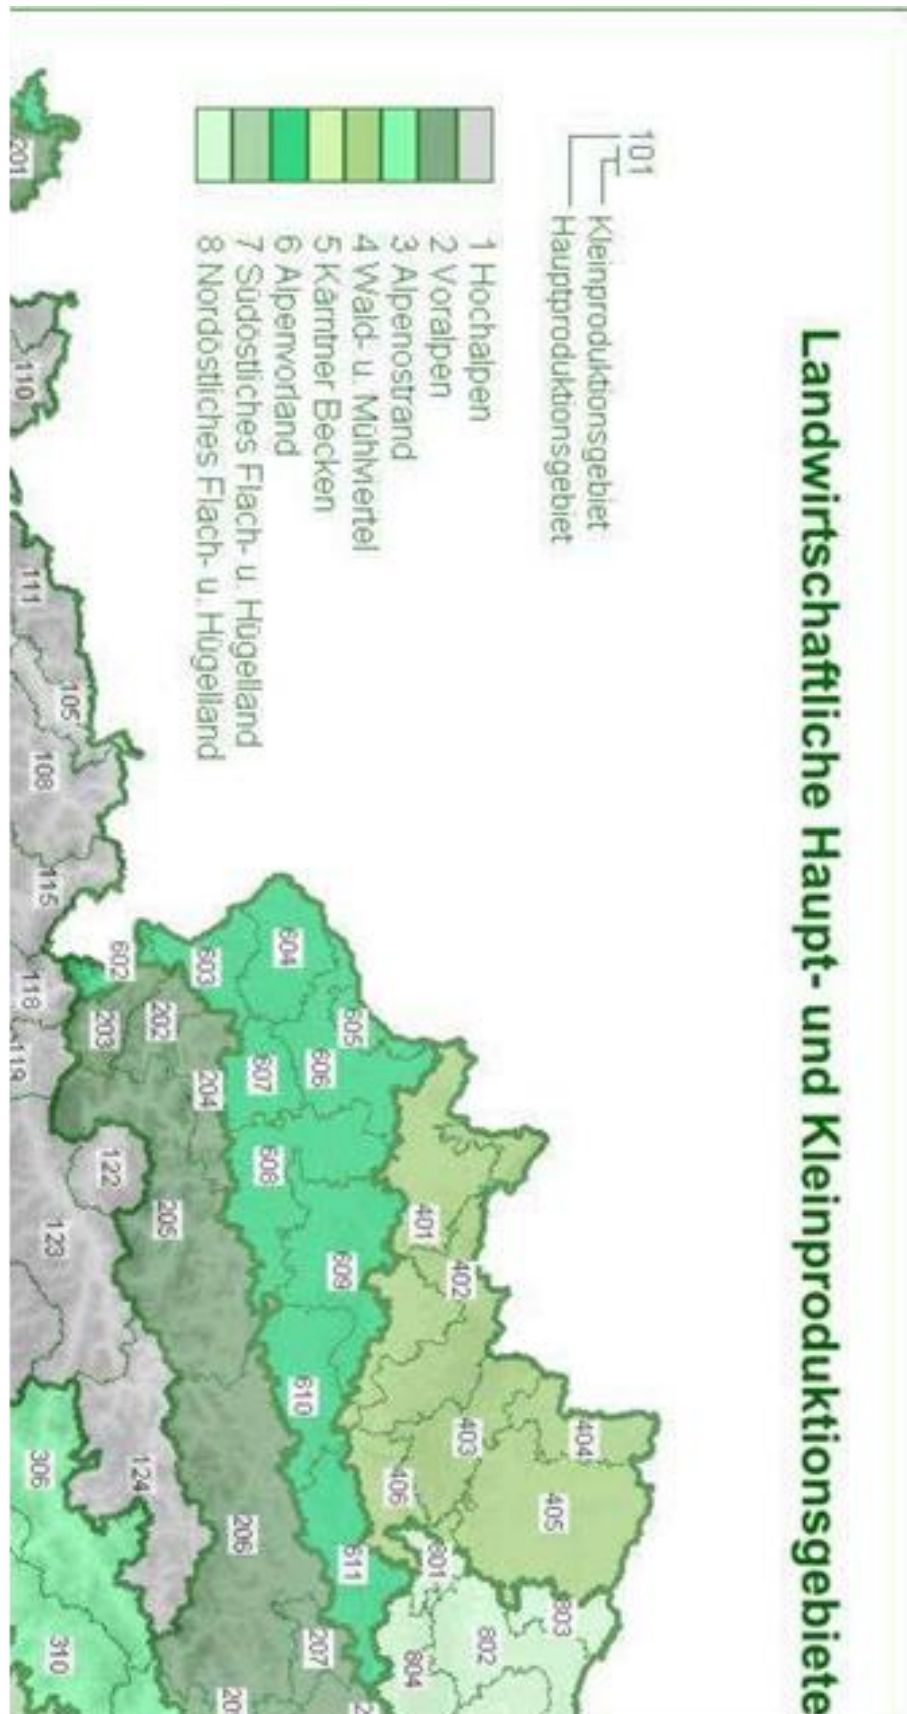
Landwirtschaftliche Haupt- und Kleinproduktionsgebiete

101
Kleinproduktionsgebiet
Hauptproduktionsgebiet

1 Hochalpen
2 Voralpen
3 Alpenostrand
4 Wald- u. Mühlviertel
5 Kärntner Becken
6 Alpenvorland
7 Südöstliches Flach- u. Hügelland
8 Nordöstliches Flach- u. Hügelland

201
110
111
105
108
115
118
119
122
123
124
602
603
604
605
606
607
608
609
610
611
202
203
204
205
206
207
20
401
402
403
404
405
406
801
802
803
804
306
310
2